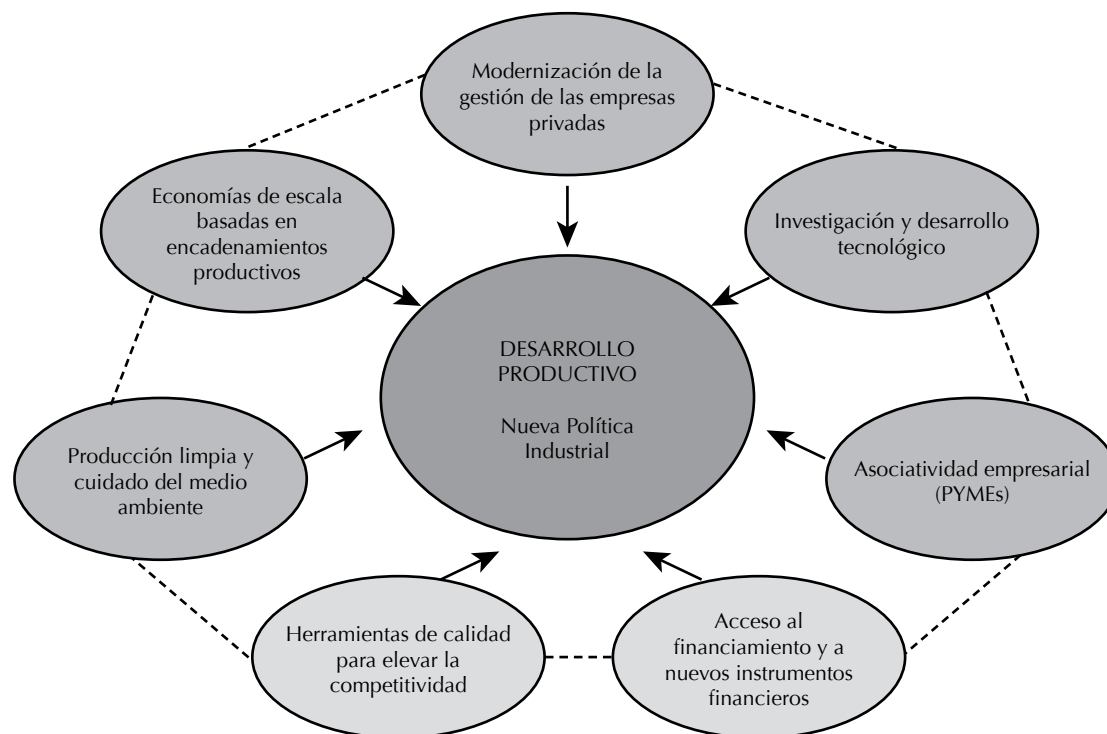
Modernización de la gestión de las empresas privadas

Economías de escala basadas en encadenamientos productivos

Investigación y desarrollo tecnológico

DESARROLLO PRODUCTIVO

Nueva Política Industrial

Producción limpia y cuidado del medio ambiente

Asociatividad empresarial (PYMEs)

Herramientas de calidad para elevar la competitividad

Acceso al financiamiento y a nuevos instrumentos financieros